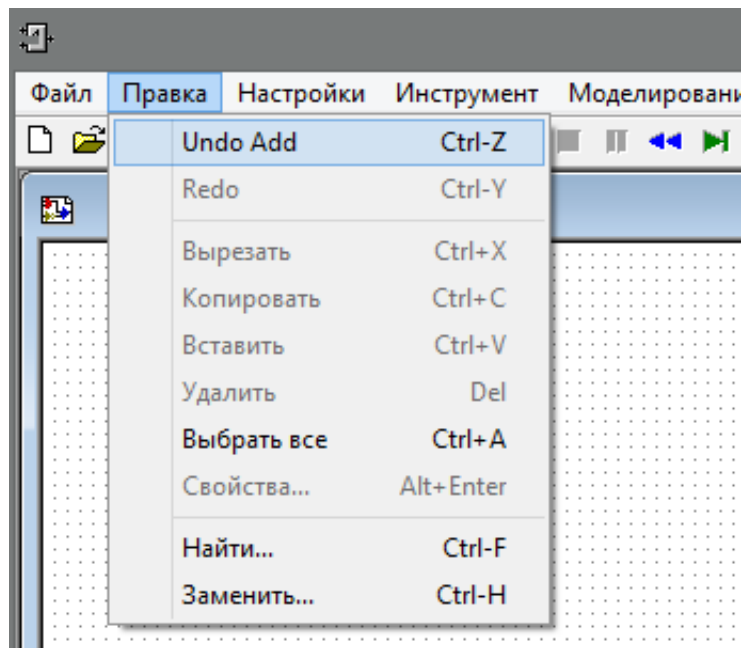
Файл Правка Настройки Инструмент Моделировани

Undo Add Ctrl-Z
Redo Ctrl-Y

Вырезать Ctrl+X
Копировать Ctrl+C
Вставить Ctrl+V
Удалить Del
Выбрать все Ctrl+A
Свойства... Alt+Enter

Найти... Ctrl-F
Заменить... Ctrl-H